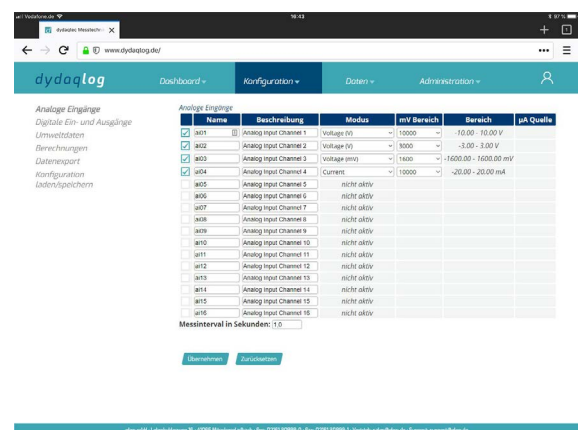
Vodafone.de 16:43 97 %

dydadaq Messtechnik

www.dydaqlog.de/

dydaqlog Dashboard Konfiguration Daten Administration

Analoge Eingänge
Digitale Ein- und Ausgänge
Umweltdaten
Berechnungen
Datenexport
Konfiguration laden/speichern

Analoge Eingänge

| | Name | Beschreibung | Modus | mV Bereich | Bereich | µA Quelle |
|---|---|---|---|---|---|---|
| ☑ | ai01 | Analog Input Channel 1 | Voltage (V) | 10000 | -10.00 - 10.00 V | |
| ☑ | ai02 | Analog Input Channel 2 | Voltage (V) | 3000 | -3.00 - 3.00 V | |
| ☑ | ai03 | Analog Input Channel 3 | Voltage (mV) | 1600 | -1600.00 - 1600.00 mV | |
| ☑ | ai04 | Analog Input Channel 4 | Current | 10000 | -20.00 - 20.00 mA | |
| | ai05 | Analog Input Channel 5 | nicht aktiv | | | |
| | ai06 | Analog Input Channel 6 | nicht aktiv | | | |
| | ai07 | Analog Input Channel 7 | nicht aktiv | | | |
| | ai08 | Analog Input Channel 8 | nicht aktiv | | | |
| | ai09 | Analog Input Channel 9 | nicht aktiv | | | |
| | ai10 | Analog Input Channel 10 | nicht aktiv | | | |
| | ai11 | Analog Input Channel 11 | nicht aktiv | | | |
| | ai12 | Analog Input Channel 12 | nicht aktiv | | | |
| | ai13 | Analog Input Channel 13 | nicht aktiv | | | |
| | ai14 | Analog Input Channel 14 | nicht aktiv | | | |
| | ai15 | Analog Input Channel 15 | nicht aktiv | | | |
| | ai16 | Analog Input Channel 16 | nicht aktiv | | | |

Messinterval in Sekunden: 1.0

Übernehmen Zurücksetzen

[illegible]